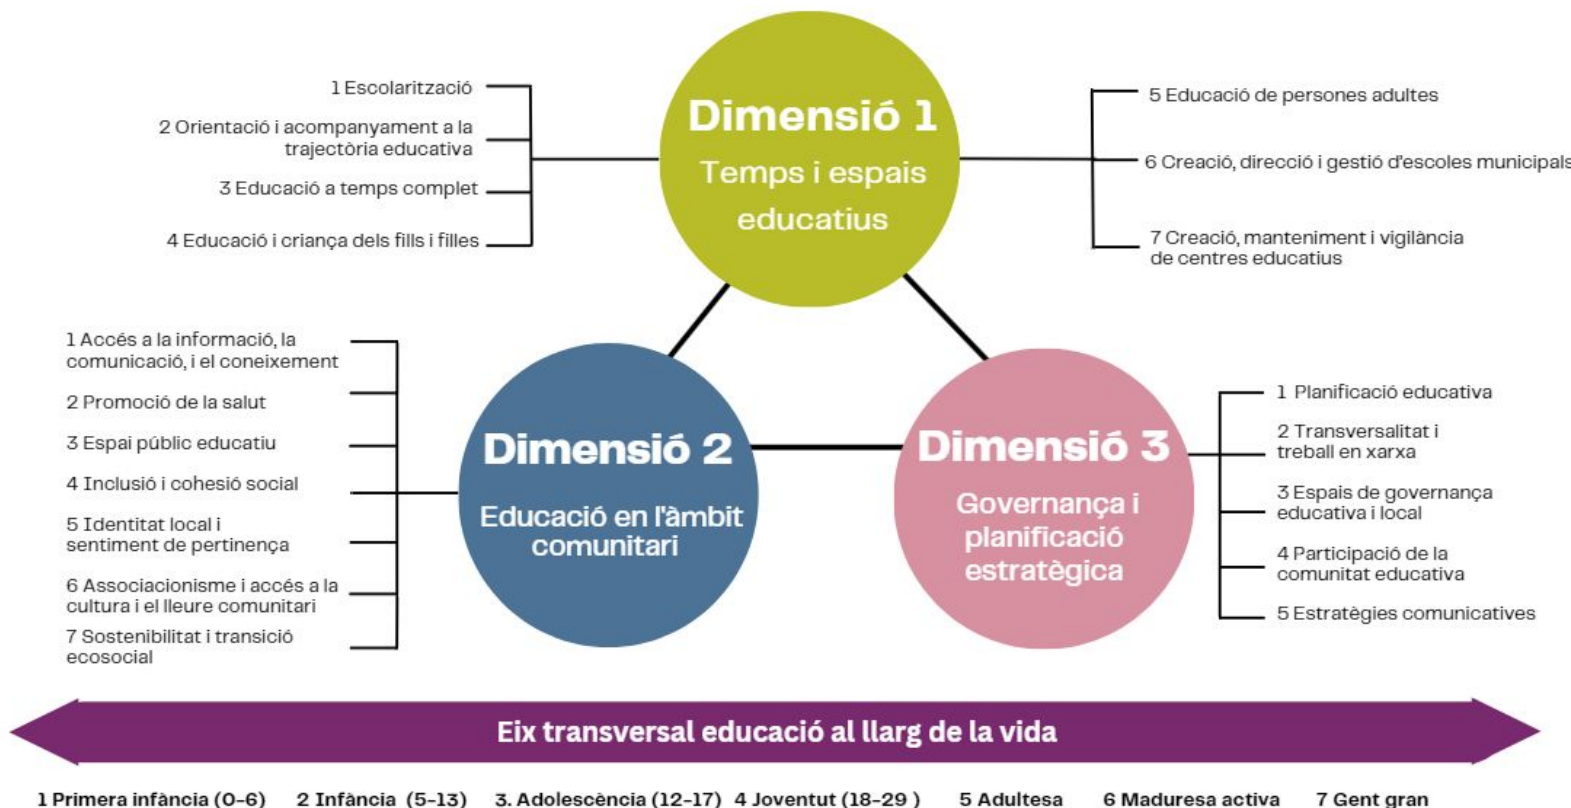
Dimensió 1
Temps i espais educatius

1 Escolarització
2 Orientació i acompanyament a la trajectòria educativa
3 Educació a temps complet
4 Educació i criança dels fills i filles

5 Educació de persones adultes
6 Creació, direcció i gestió d'escoles municipals
7 Creació, manteniment i vigilància de centres educatius

Dimensió 2
Educació en l'àmbit comunitari

1 Accés a la informació, la comunicació, i el coneixement
2 Promoció de la salut
3 Espai públic educatiu
4 Inclusió i cohesió social
5 Identitat local i sentiment de pertinença
6 Associacionisme i accés a la cultura i el lleure comunitari
7 Sostenibilitat i transició ecosocial

Dimensió 3
Governança i planificació estratègica

1 Planificació educativa
2 Transversalitat i treball en xarxa
3 Espais de governança educativa i local
4 Participació de la comunitat educativa
5 Estratègies comunicatives

Eix transversal educació al llarg de la vida

1 Primera infància (0-6) 2 Infància (5-13) 3. Adolescència (12-17) 4 Joventut (18-29 ) 5 Adultesa 6 Maduresa activa 7 Gent gran